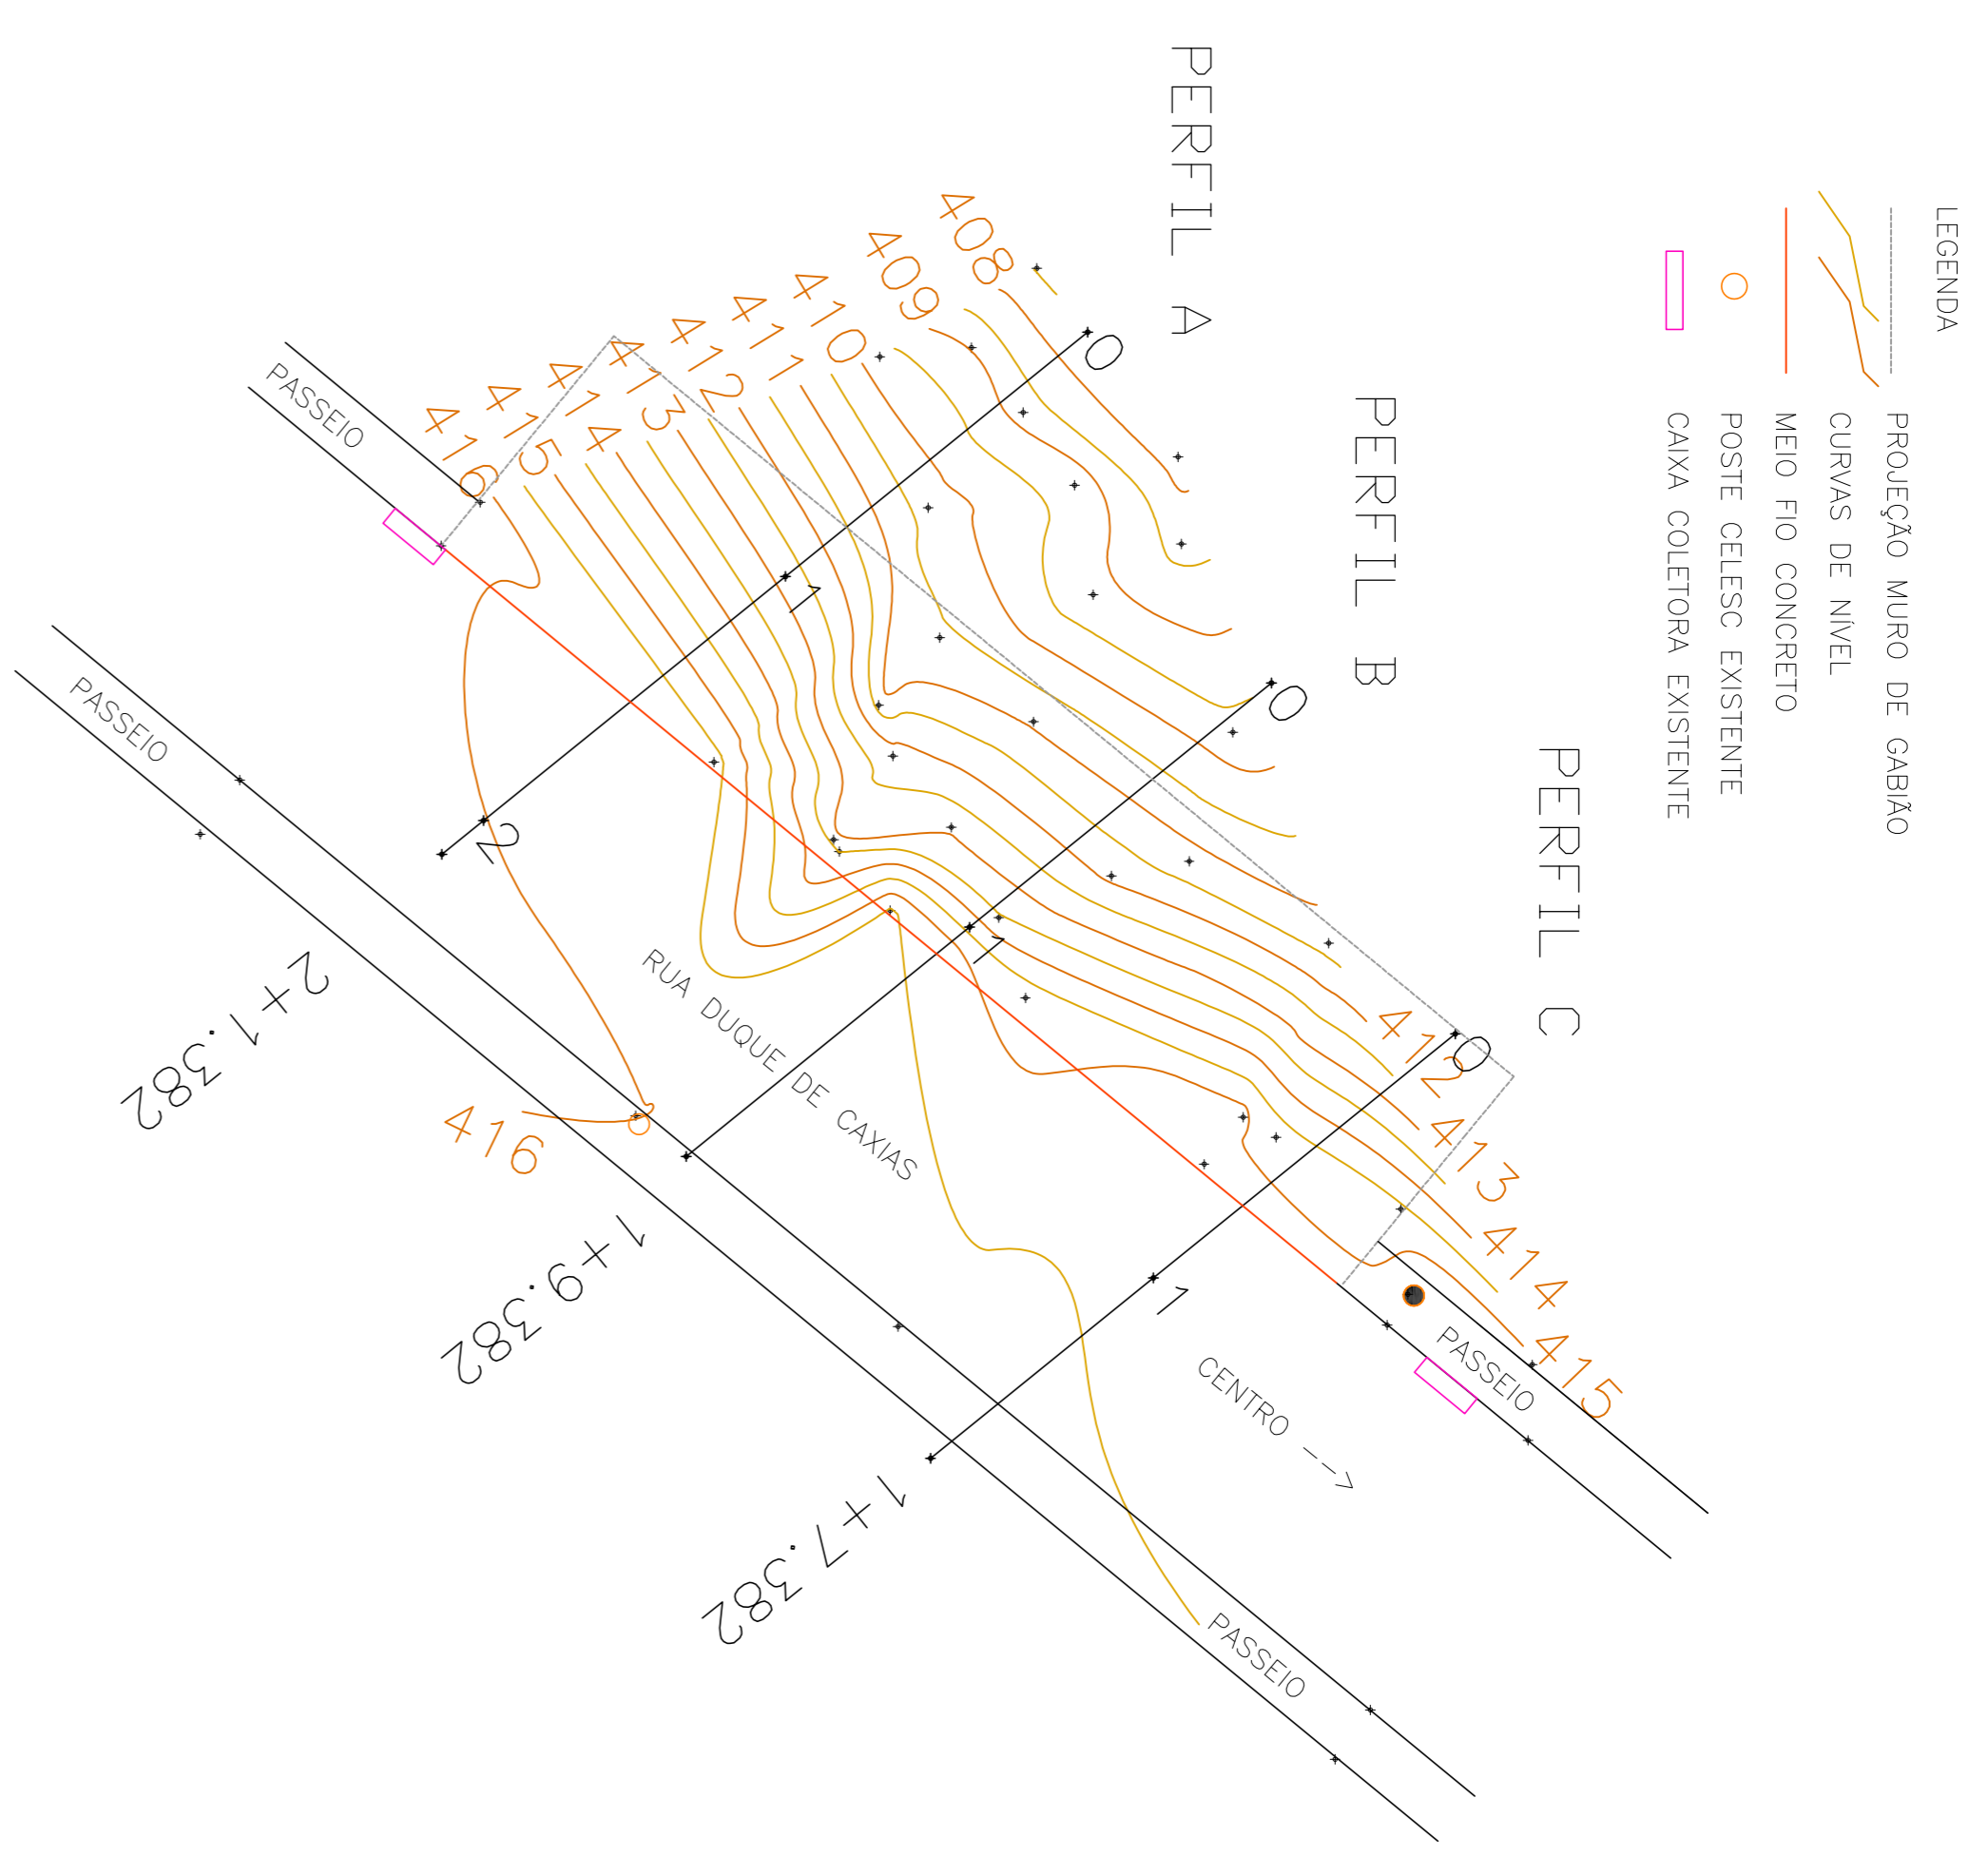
LEGENDA
PROJEÇÃO MURO DE GABIÃO
CURVAS DE NÍVEL
MEIO FIO CONCRETO
POSTE CELESC EXISTENTE
CAIXA COLETORA EXISTENTE

PERFIL A
PERFIL B
PERFIL C

408
409
410
411
412
413
414
415
416

0
1
2
0
1
0
1

412
413
414
415
416

PASSEIO
PASSEIO
PASSEIO
PASSEIO
RUA DUQUE DE CAXIAS
CENTRO -->

2+1.382
1+9.382
1+7.382